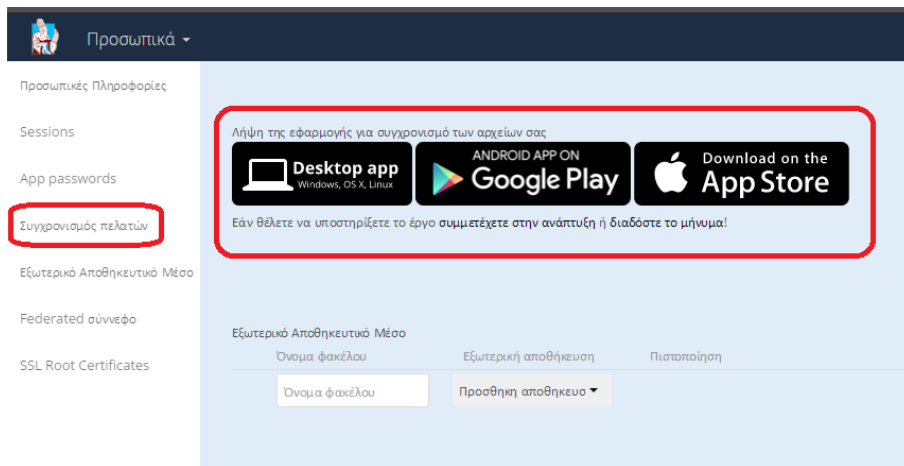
Προσωπικά ▾

Προσωπικές Πληροφορίες

Sessions

App passwords

Συγχρονισμός πελατών

Εξωτερικό Αποθηκευτικό Μέσο

Federated σύννεφο

SSL Root Certificates

Λήψη της εφαρμογής για συγχρονισμό των αρχείων σας

Desktop app Windows, OS X, Linux

ANDROID APP ON Google Play

Download on the App Store

Εάν θέλετε να υποστηρίξετε το έργο συμμετέχετε στην ανάπτυξη ή διαδόστε το μήνυμα!

Εξωτερικό Αποθηκευτικό Μέσο

| Όνομα φακέλου | Εξωτερική αποθήκευση | Πιστοποίηση |
|---|---|---|
| Όνομα φακέλου | Προσθηκη αποθηκευσ ▾ | |